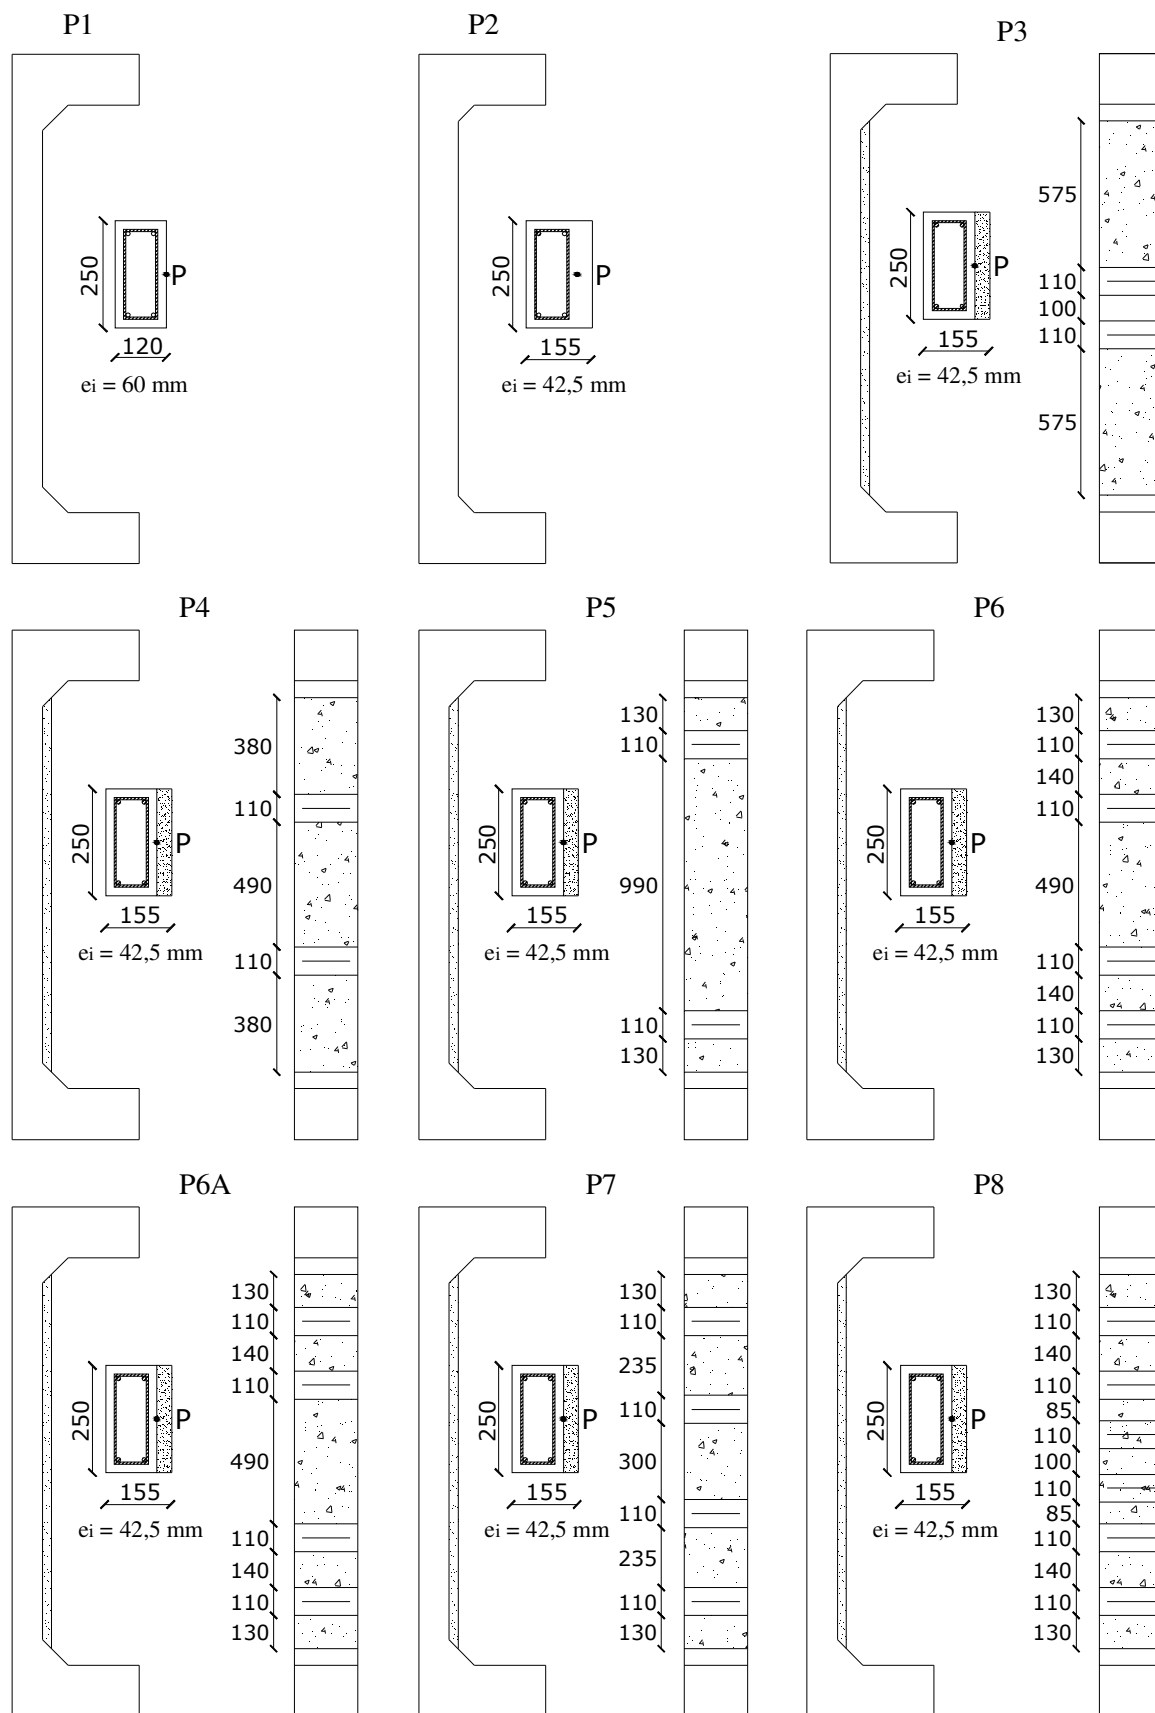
P1

250
P
120
ei = 60 mm

P2

250
P
155
ei = 42,5 mm

P3

250
P
155
ei = 42,5 mm

575
110
100
110
575

P4

250
P
155
ei = 42,5 mm

380
110
490
110
380

P5

250
P
155
ei = 42,5 mm

130
110
990
110
130

P6

250
P
155
ei = 42,5 mm

130
110
140
110
490
110
140
110
130

P6A

250
P
155
ei = 42,5 mm

130
110
140
110
490
110
140
110
130

P7

250
P
155
ei = 42,5 mm

130
110
235
110
300
110
235
110
130

P8

250
P
155
ei = 42,5 mm

130
110
140
110
85
110
100
110
85
110
140
110
130